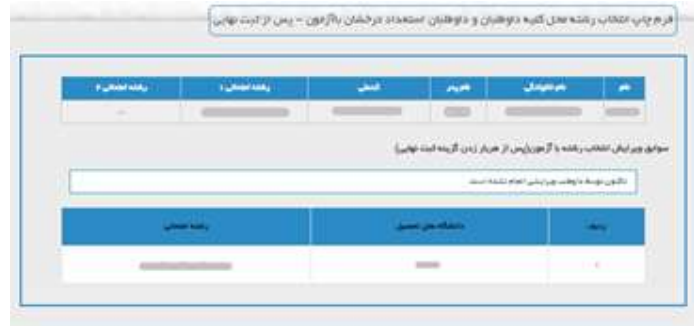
فرم چاپ انتخاب رشته محل کلیه داوطلبان و داوطلبان استعداد درخشان باآزمون - پس از ثبت نهایی

| نام | نام خانوادگی | نام پدر | کدملی | رشته امتحانی ۱ | رشته امتحانی ۲ |
|---|---|---|---|---|---|
| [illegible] | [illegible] | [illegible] | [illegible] | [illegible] | -- |

سوابق ویرایش انتخاب رشته با آزمون(پس از هربار زدن گزینه ثبت نهایی)

تاکنون توسط داوطلب ویرایشی انجام نشده است

| ردیف | دانشگاه محل تحصیل | رشته امتحانی |
|---|---|---|
| ۱ | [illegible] | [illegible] |